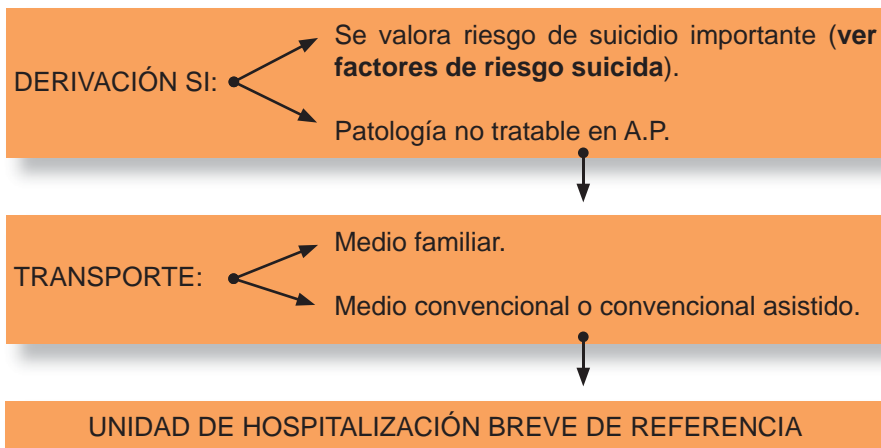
DERIVACIÓN SI:

Se valora riesgo de suicidio importante (**ver factores de riesgo suicida**).

Patología no tratable en A.P.

TRANSPORTE:

Medio familiar.

Medio convencional o convencional asistido.

UNIDAD DE HOSPITALIZACIÓN BREVE DE REFERENCIA